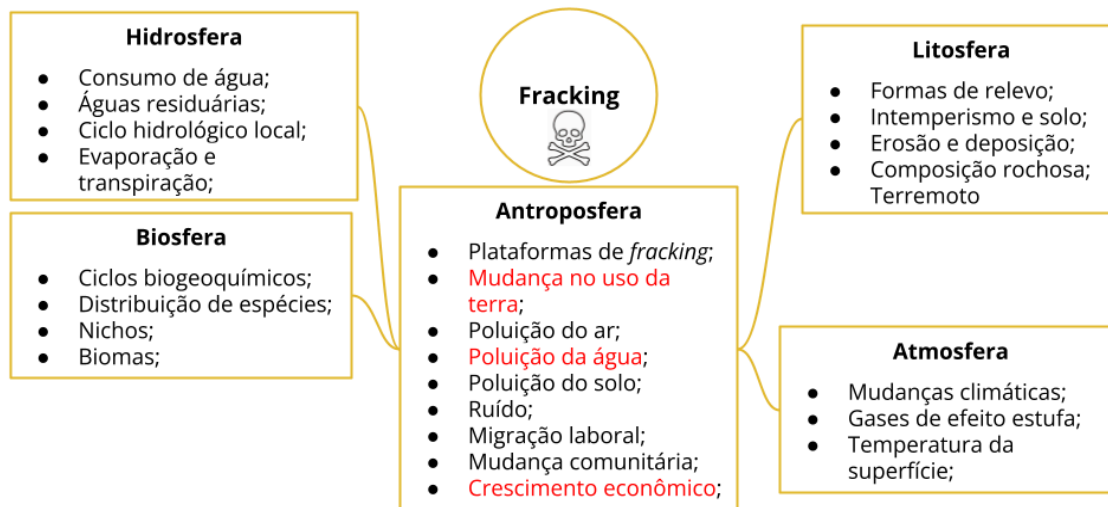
Hidrosfera
- Consumo de água;
- Águas residuárias;
- Ciclo hidrológico local;
- Evaporação e transpiração;

Biosfera
- Ciclos biogeoquímicos;
- Distribuição de espécies;
- Nichos;
- Biomas;

Fracking

Antroposfera
- Plataformas de *fracking*;
- Mudança no uso da terra;
- Poluição do ar;
- Poluição da água;
- Poluição do solo;
- Ruído;
- Migração laboral;
- Mudança comunitária;
- Crescimento econômico;

Litosfera
- Formas de relevo;
- Intemperismo e solo;
- Erosão e deposição;
- Composição rochosa;
- Terremoto

Atmosfera
- Mudanças climáticas;
- Gases de efeito estufa;
- Temperatura da superfície;